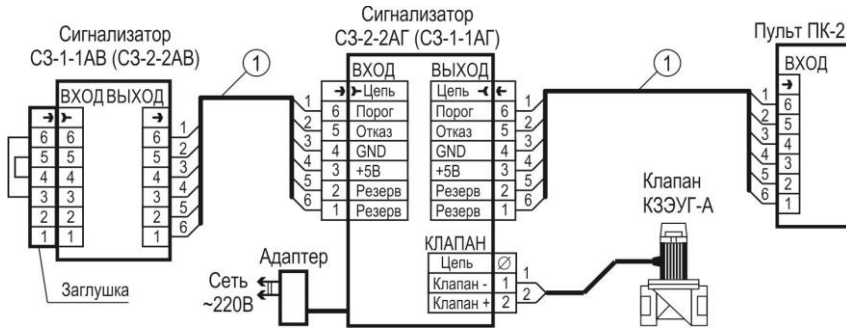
Сигнализатор
СЗ-1-1АВ (СЗ-2-2АВ)

ВХОД ВЫХОД

6 6
5 5
4 4
3 3
2 2
1 1

6
5
4
3
2
1

1
2
3
4
5
6

Заглушка

1

Сигнализатор
СЗ-2-2АГ (СЗ-1-1АГ)

ВХОД
1 Цепь
2 6 Порог
3 5 Отказ
4 4 GND
5 3 +5В
6 2 Резерв
1 Резерв

ВЫХОД
Цепь 1
Порог 6
Отказ 5
GND 4
+5В 3
Резерв 2
Резерв 1

1
2
3
4
5
6

КЛАПАН
Цепь ∅
Клапан - 1
Клапан + 2

1
2

Адаптер

Сеть
~220В

1

Клапан
КЗЭУГ-А

Пульт ПК-2
ВХОД
1
6 2
5 3
4 4
3 5
2 6
1